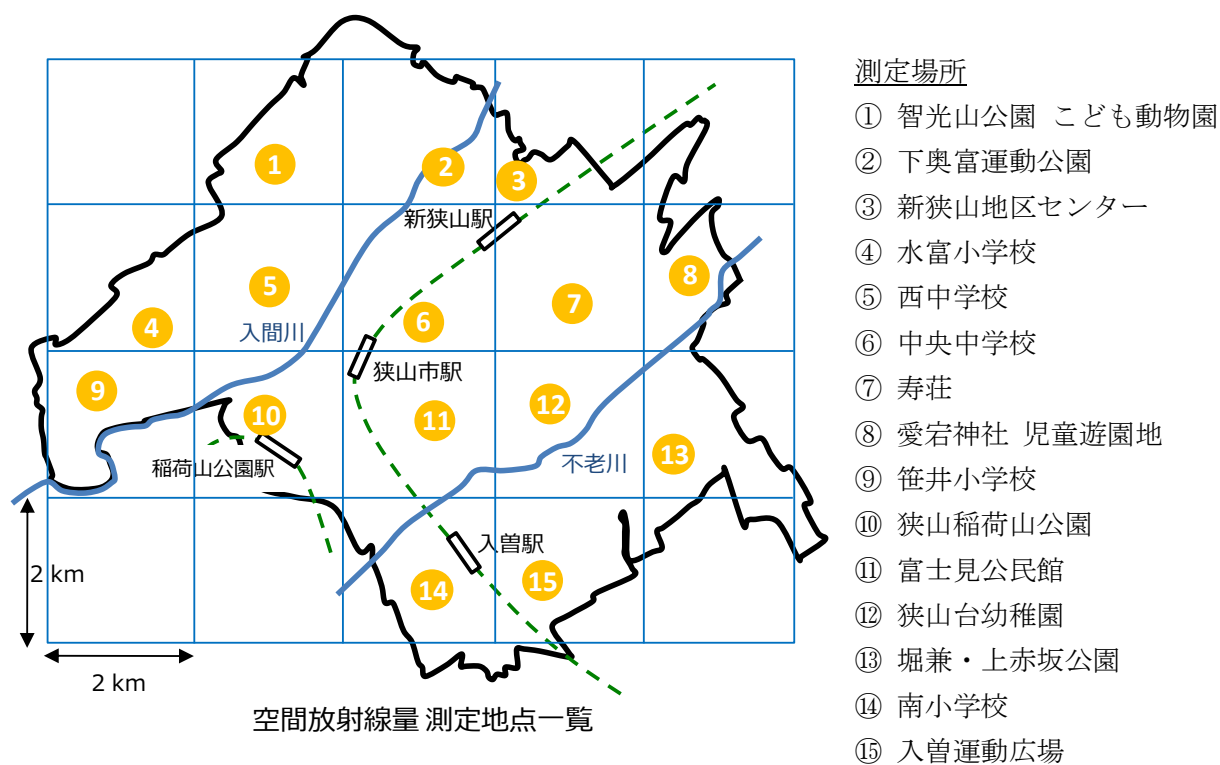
1
2
3
新狭山駅
5
8
4
入間川
6
7
狭山市駅
9
10
11
12
稲荷山公園駅
不老川
13
入曽駅
2 km
14
15
2 km

空間放射線量 測定地点一覧

測定場所
① 智光山公園 こども動物園
② 下奥富運動公園
③ 新狭山地区センター
④ 水富小学校
⑤ 西中学校
⑥ 中央中学校
⑦ 寿荘
⑧ 愛宕神社 児童遊園地
⑨ 笹井小学校
⑩ 狭山稲荷山公園
⑪ 富士見公民館
⑫ 狭山台幼稚園
⑬ 堀兼・上赤坂公園
⑭ 南小学校
⑮ 入曽運動広場